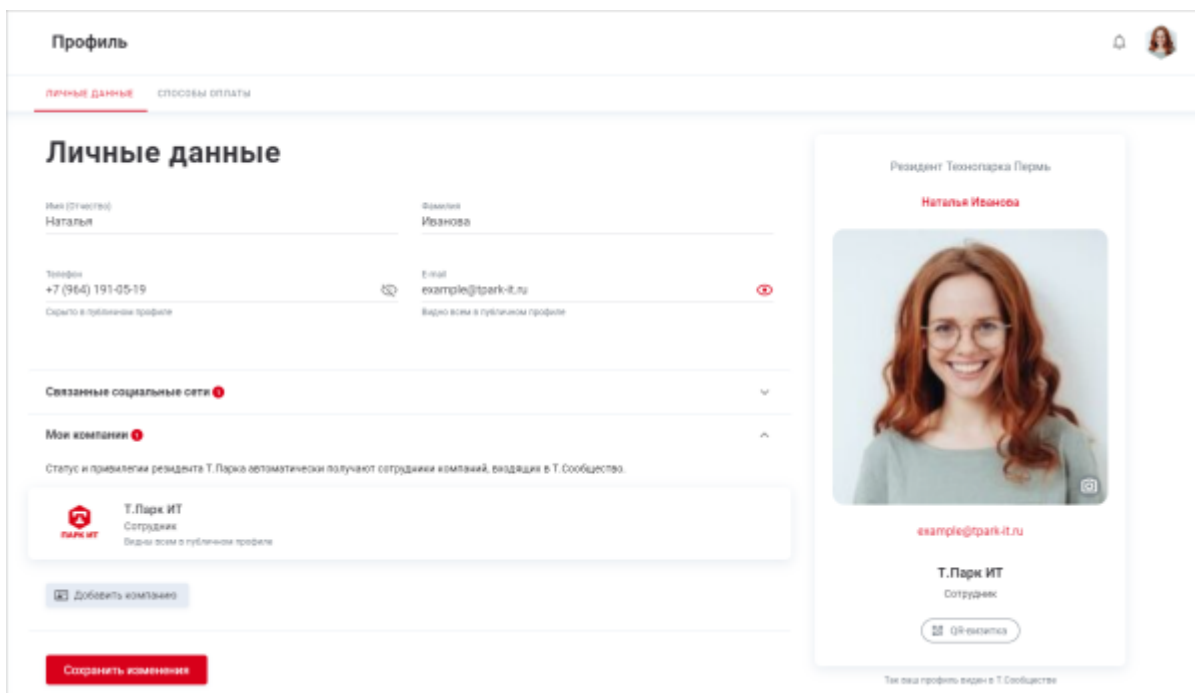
Профиль

ЛИЧНЫЕ ДАННЫЕ СПОСОБЫ ОПЛАТЫ

Личные данные

Имя (Отчество)
Наталья

Фамилия
Иванова

Телефон
+7 (964) 191-05-19
Скрыто в публичном профиле

E-mail
example@tpark-it.ru
Видно всем в публичном профиле

Связанные социальные сети

Мои компании

Статус и привилегии резидента Т.Парка автоматически получают сотрудники компаний, входящих в Т.Сообщество.

ПАРК ИТ
Т.Парк ИТ
Сотрудник
Видно всем в публичном профиле

Добавить компанию

Сохранить изменения

Резидент Технопарка Пермь

Наталья Иванова

example@tpark-it.ru

Т.Парк ИТ
Сотрудник

QR-визитка

Так ваш профиль виден в Т.Сообществе